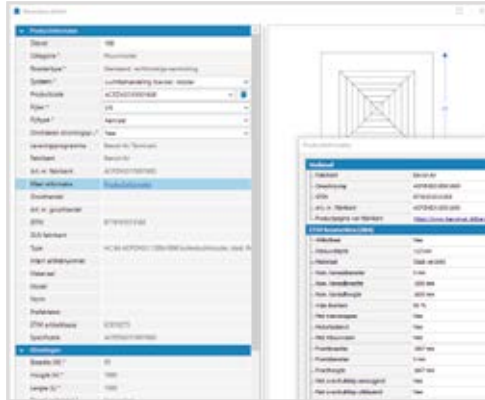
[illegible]

Productinformatie
Object 198
Categorie * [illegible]
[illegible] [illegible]
Systeem * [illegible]
Productcode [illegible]
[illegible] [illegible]
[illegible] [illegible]
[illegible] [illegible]
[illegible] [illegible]
Fabrikant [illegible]
Art. nr. fabrikant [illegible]
Meer informatie Productinformatie
Groothandel
Art. nr. groothandel
EAN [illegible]
DUS fabrikant
Type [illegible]
Intern artikelnummer
Materiaal
Model
Norm
Prefabricatie
ETIM artikelklasse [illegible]
Specificatie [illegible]
Afmetingen

Productinformatie
Algemeen
Fabrikant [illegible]
Omschrijving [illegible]
EAN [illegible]
Art. nr. fabrikant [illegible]
Productpagina van fabrikant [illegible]
ETIM Kenmerken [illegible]
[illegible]